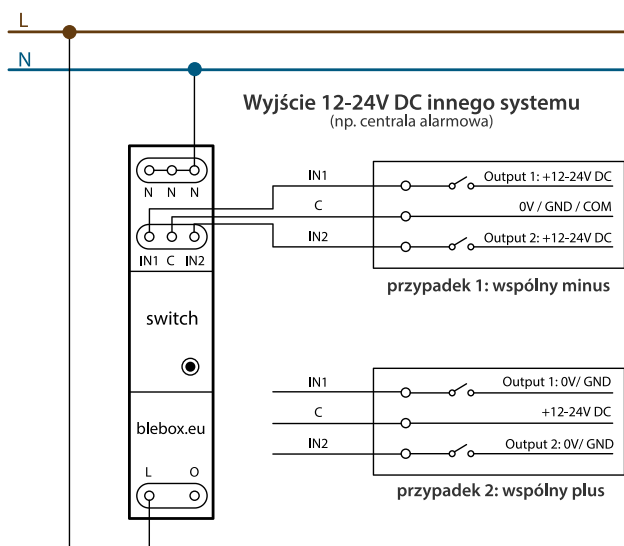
L

N

Wyjście 12-24V DC innego systemu
(np. centrala alarmowa)

N N N

IN1 C IN2

switch

blebox.eu

L O

IN1
C
IN2

Output 1: +12-24V DC
0V / GND / COM
Output 2: +12-24V DC

przypadek 1: wspólny minus

IN1
C
IN2

Output 1: 0V/ GND
+12-24V DC
Output 2: 0V/ GND

przypadek 2: wspólny plus